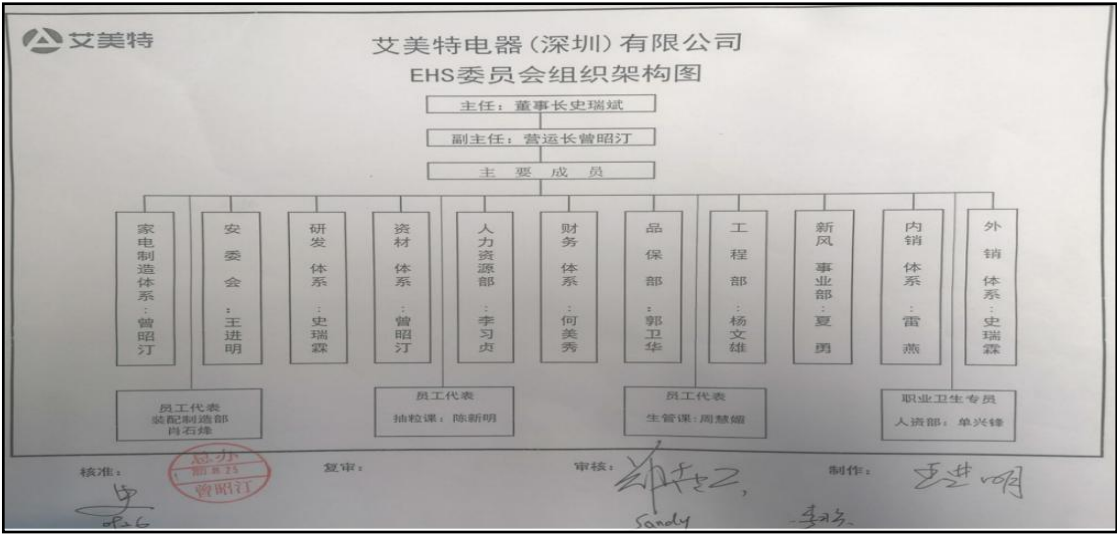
艾美特

艾美特电器（深圳）有限公司
EHS委员会组织架构图

主任：董事长史瑞斌

副主任：营运长曾昭汀

主 要 成 员

家电制造体系：曾昭汀

安委会：王进明

研发体系：史瑞霖

资材体系：曾昭汀

人力资源部：李习贞

财务体系：何美秀

品保部：郭卫华

工程部：杨文雄

新风事业部：夏勇

内销体系：雷燕

外销体系：史瑞霖

员工代表
装配制造部
肖石维

员工代表
抽粒课：陈新明

员工代表
生管课：周慧媚

职业卫生专员
人资部：单兴锋

核准：史 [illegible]

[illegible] 曾昭汀

复审：

审核：郑 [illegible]

Sandy

李 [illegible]

制作：王进明